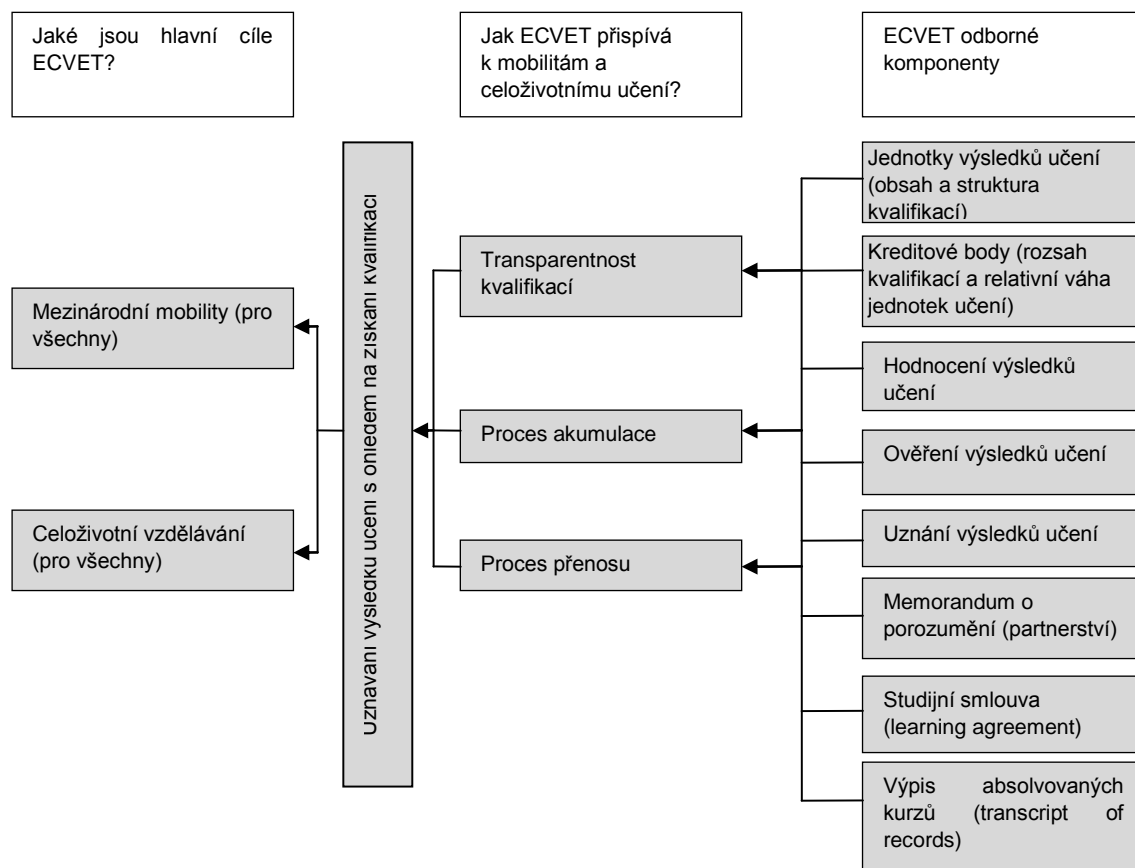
Jaké jsou hlavní cíle ECVET?

Jak ECVET přispívá k mobilitám a celoživotnímu učení?

ECVET odborné komponenty

Mezinárodní mobility (pro všechny)

Celoživotní vzdělávání (pro všechny)

Uznávání výsledků učení s ohledem na získání kvalifikací

Transparentnost kvalifikací

Proces akumulace

Proces přenosu

Jednotky výsledků učení (obsah a struktura kvalifikací)

Kreditové body (rozsah kvalifikací a relativní váha jednotek učení)

Hodnocení výsledků učení

Ověření výsledků učení

Uznání výsledků učení

Memorandum o porozumění (partnerství)

Studijní smlouva (learning agreement)

Výpis absolvovaných kurzů (transcript of records)